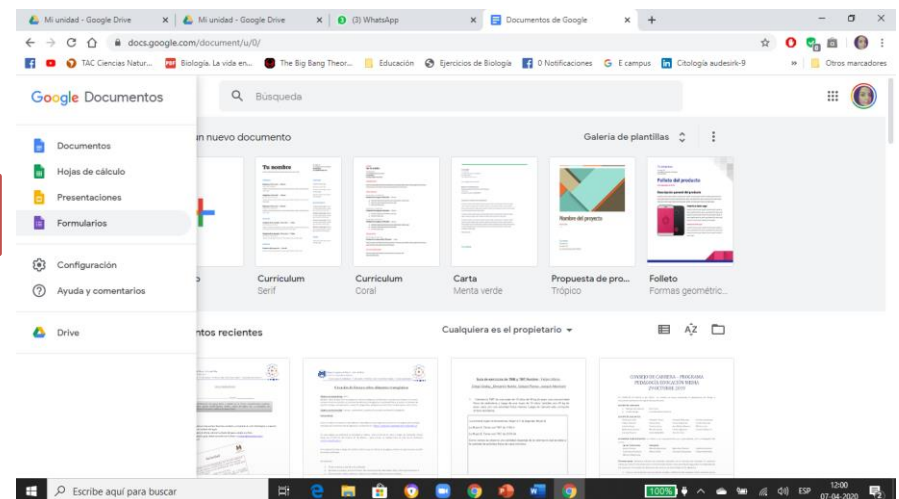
Mi unidad - Google Drive
Mi unidad - Google Drive
(3) WhatsApp
Documentos de Google
docs.google.com/document/u/0/
TAC Ciencias Natur...
Biología. La vida en...
The Big Bang Theor...
Educación
Ejercicios de Biología
0 Notificaciones
E campus
Citología audesirk-9
Otros marcadores

Google Documentos
Búsqueda

Documentos
Hojas de cálculo
Presentaciones
Formularios
Configuración
Ayuda y comentarios
Drive

n nuevo documento
Galería de plantillas

Tu nombre
Nombre del proyecto
Folleto del producto

Curriculum
Serif
Curriculum
Coral
Carta
Menta verde
Propuesta de pro...
Trópico
Folleto
Formas geométric...

ntos recientes
Cualquiera es el propietario

Escribe aquí para buscar
100%
ESP
12:00
07-04-2020